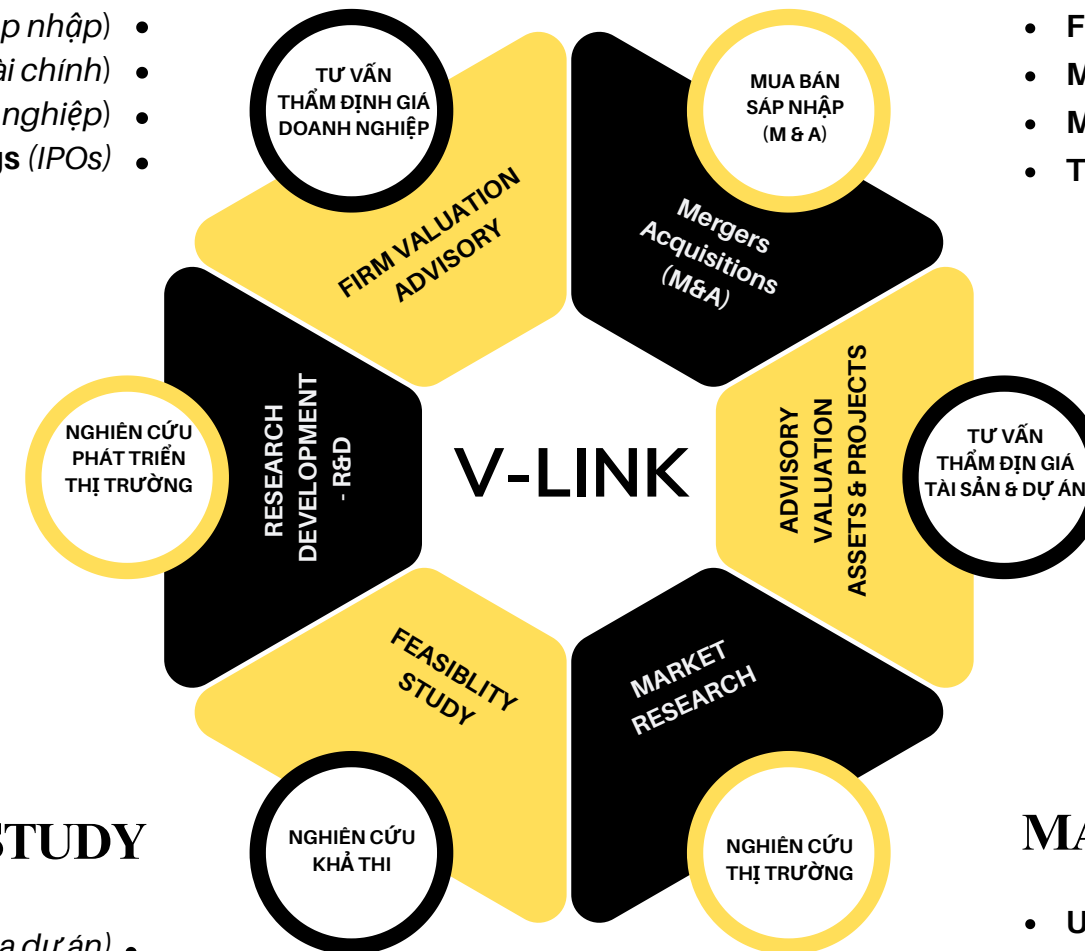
p nhập) •
ài chính) •
nghiệp) •
gs (IPOs) •

TƯ VẤN THẨM ĐỊNH GIÁ DOANH NGHIỆP

FIRM VALUATION ADVISORY

MUA BÁN SÁP NHẬP (M & A)

Mergers Acquisitions (M&A)

• F
• M
• M
• T

NGHIÊN CỨU PHÁT TRIỂN THỊ TRƯỜNG

RESEARCH DEVELOPMENT - R&D

V-LINK

ADVISORY VALUATION ASSETS & PROJECTS

TƯ VẤN THẨM ĐỊN GIÁ TÀI SẢN & DỰ ÁN

FEASIBLITY STUDY

MARKET RESEARCH

STUDY

NGHIÊN CỨU KHẢ THI

NGHIÊN CỨU THỊ TRƯỜNG

MA

a dự án) •

• U